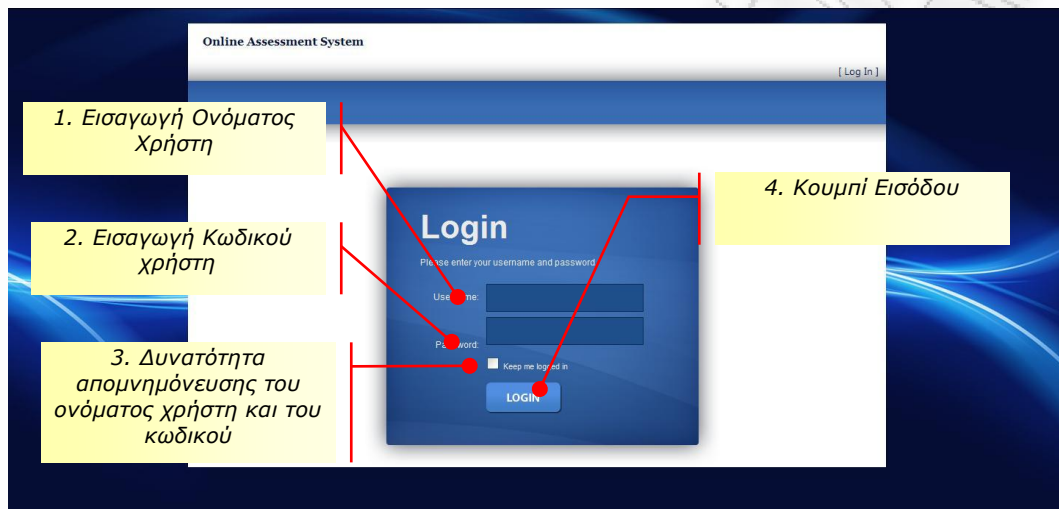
Online Assessment System

[ Log In ]

1. Εισαγωγή Ονόματος Χρήστη

2. Εισαγωγή Κωδικού χρήστη

3. Δυνατότητα απομνημόνευσης του ονόματος χρήστη και του κωδικού

4. Κουμπί Εισόδου

Login

Please enter your username and password

Username:

Password:

Keep me logged in

LOGIN